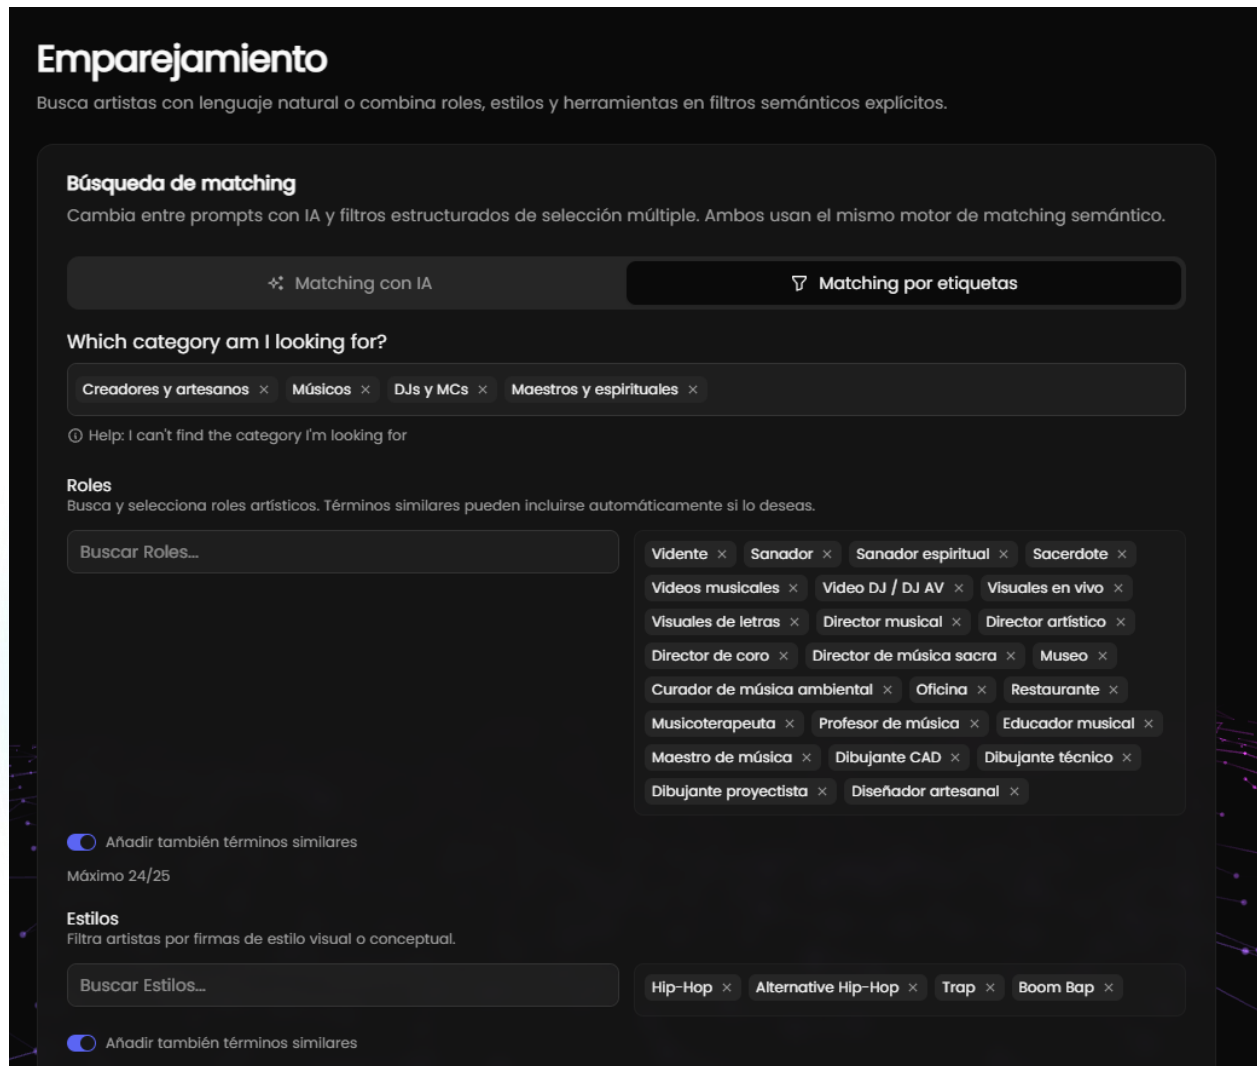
Emparejamiento

Busca artistas con lenguaje natural o combina roles, estilos y herramientas en filtros semánticos explícitos.

Búsqueda de matching

Cambia entre prompts con IA y filtros estructurados de selección múltiple. Ambos usan el mismo motor de matching semántico.

Matching con IA

Matching por etiquetas

Which category am I looking for?

Creadores y artesanos × Músicos × DJs y MCs × Maestros y espirituales ×

Help: I can't find the category I'm looking for

Roles

Busca y selecciona roles artísticos. Términos similares pueden incluirse automáticamente si lo deseas.

Buscar Roles...

Vidente × Sanador × Sanador espiritual × Sacerdote × Videos musicales × Video DJ / DJ AV × Visuales en vivo × Visuales de letras × Director musical × Director artístico × Director de coro × Director de música sacra × Museo × Curador de música ambiental × Oficina × Restaurante × Musicoterapeuta × Profesor de música × Educador musical × Maestro de música × Dibujante CAD × Dibujante técnico × Dibujante proyectista × Diseñador artesanal ×

Añadir también términos similares

Máximo 24/25

Estilos

Filtra artistas por firmas de estilo visual o conceptual.

Buscar Estilos...

Hip-Hop × Alternative Hip-Hop × Trap × Boom Bap ×

Añadir también términos similares